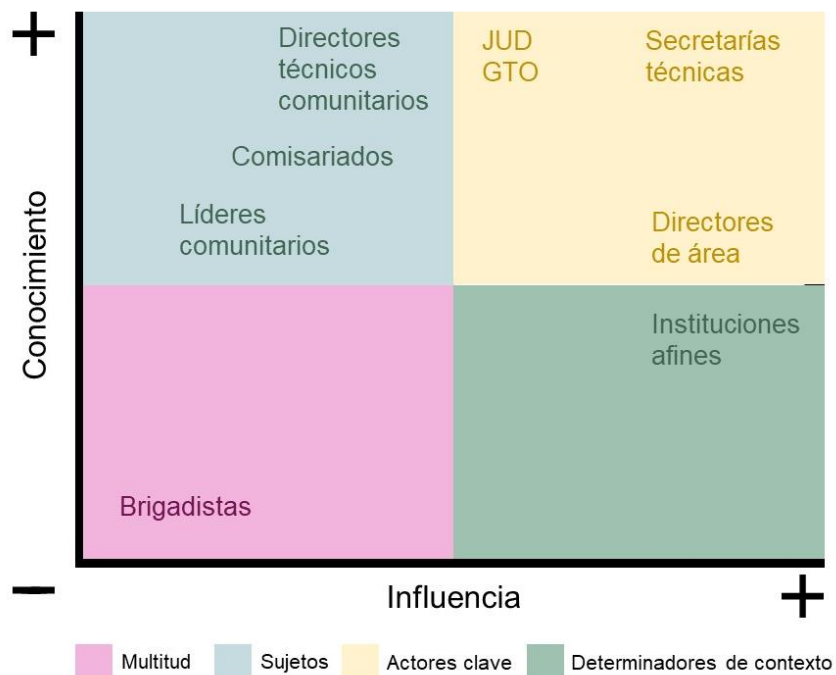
+

Directores técnicos comunitarios

Comisariados

Líderes comunitarios

JUD GTO

Secretarías técnicas

Directores de área

Instituciones afines

Brigadistas

Conocimiento

–

Influencia

+

Multitud
Sujetos
Actores clave
Determinadores de contexto